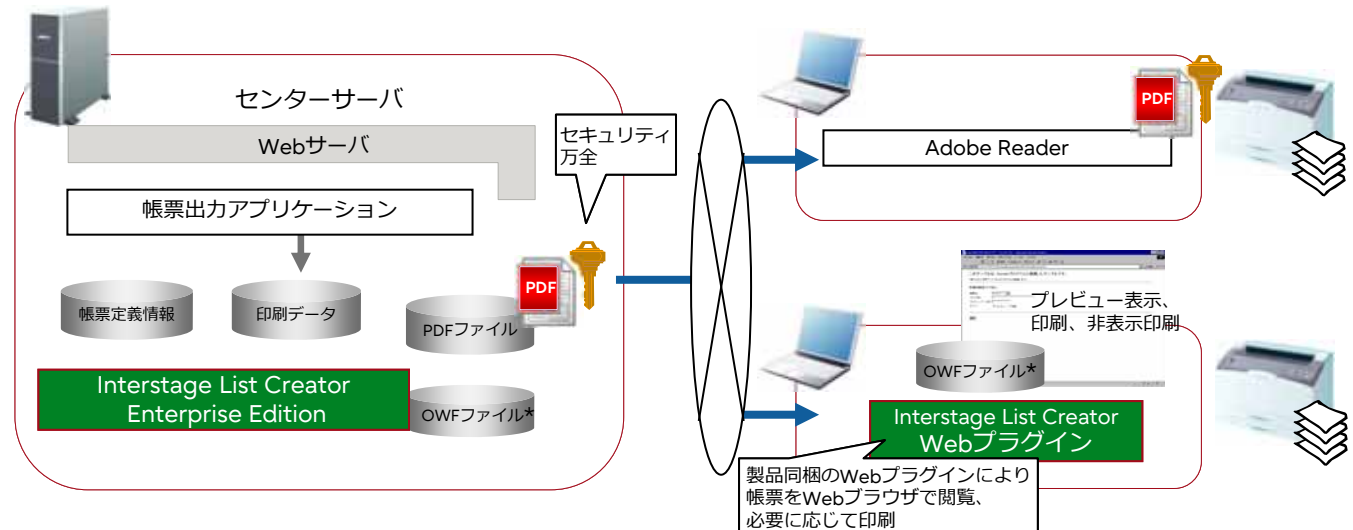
センターサーバ

Webサーバ

帳票出力アプリケーション

帳票定義情報

印刷データ

PDF

PDFファイル

Interstage List Creator Enterprise Edition

OWFファイル*

セキュリティ万全

PDF

Adobe Reader

プレビュー表示、印刷、非表示印刷

OWFファイル*

Interstage List Creator Webプラグイン

製品同梱のWebプラグインにより帳票をWebブラウザで閲覧、必要に応じて印刷